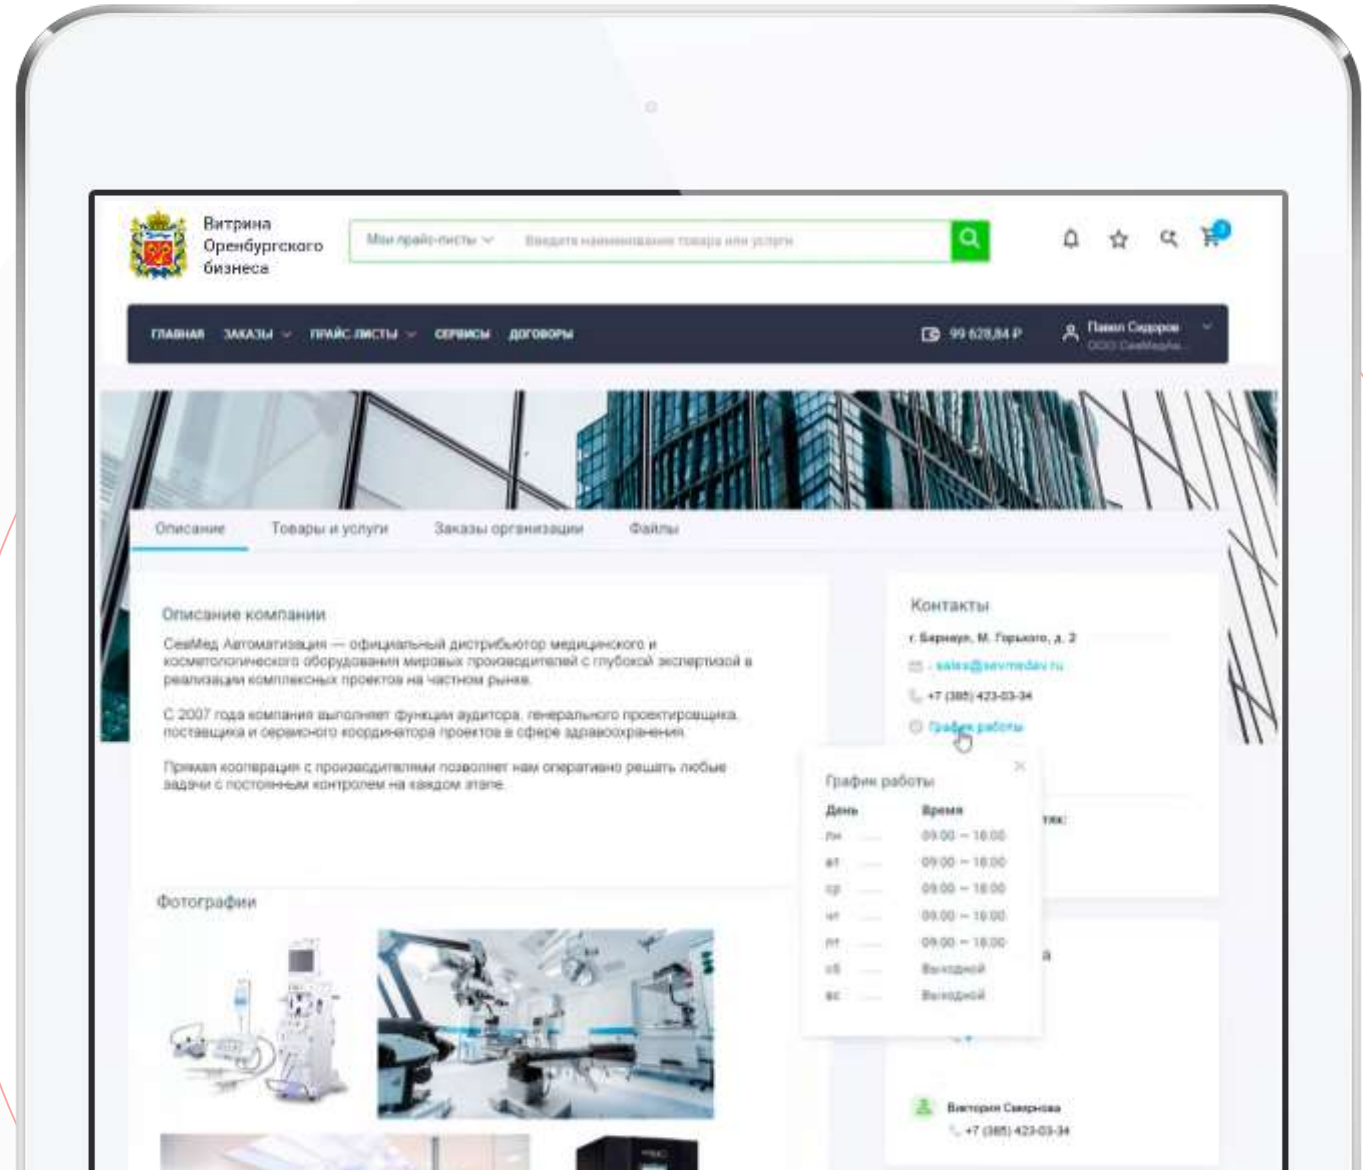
Витрина Оренбургского бизнеса

Мои прайс-листы

Введите наименование товара или услуги

ГЛАВНАЯ ЗАКАЗЫ ПРАЙС ЛИСТЫ СЕРВИСЫ ДОГОВОРЫ

99 628,84 Р

Павел Сидоров
ООО СевМедАв...

Описание Товары и услуги Заказы организации Файлы

Описание компании

СевМед Автоматизация — официальный дистрибьютор медицинского и косметологического оборудования мировых производителей с глубокой экспертизой в реализации комплексных проектов на частном рынке.

С 2007 года компания выполняет функции аудитора, генерального проектировщика, поставщика и сервисного координатора проектов в сфере здравоохранения.

Прямая кооперация с производителями позволяет нам оперативно решать любые задачи с постоянным контролем на каждом этапе.

Фотографии

Контакты

г. Барнаул, М. Горького, д. 2

sales@sevmedav.ru

+7 (385) 423-03-34

График работы

График работы

| День | Время |
|---|---|
| пн | 09.00 – 18.00 |
| вт | 09.00 – 18.00 |
| ср | 09.00 – 18.00 |
| чт | 09.00 – 18.00 |
| пт | 09.00 – 18.00 |
| сб | Выходной |
| вс | Выходной |

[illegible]тах:

Виктория Смирнова
+7 (385) 423-03-34